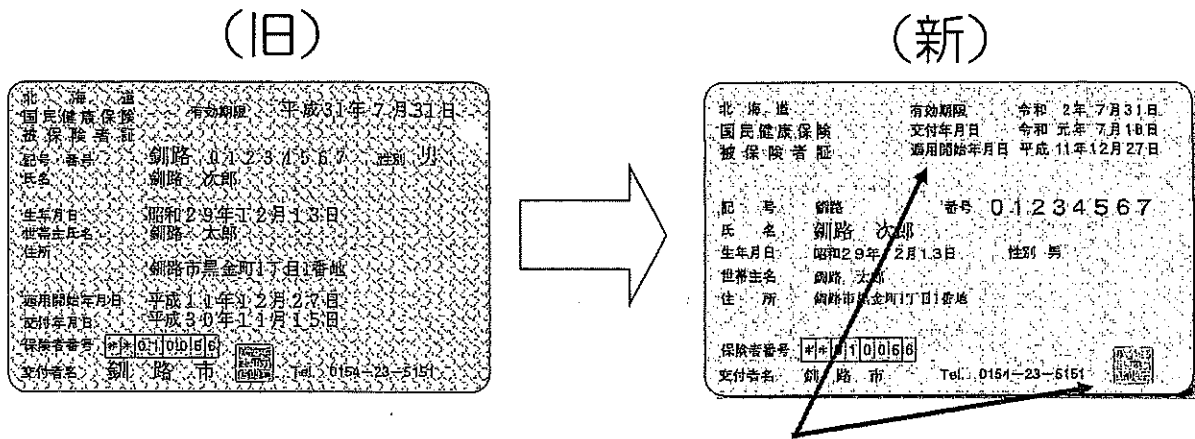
(旧)

北海道
国民健康保険
被保険者証
有効期限 平成31年7月31日
記号 番号 釧路 01234567 性別 男
氏名 釧路 次郎
生年月日 昭和29年12月13日
世帯主氏名 釧路 太郎
住所 釧路市黒金町1丁目1番地
適用開始年月日 平成11年12月27日
交付年月日 平成30年11月15日
保険者番号 ＊＊010066
交付者名 釧路市 Tel. 0154−23−5151

(新)

北海道
国民健康保険
被保険者証
有効期限 令和 2年 7月31日
交付年月日 令和 元年 7月18日
適用開始年月日 平成 11年12月27日
記号 釧路 番号 01234567
氏名 釧路 次郎
生年月日 昭和29年12月13日 性別 男
世帯主名 釧路 太郎
住所 釧路市黒金町1丁目1番地
保険者番号 ＊＊010066
交付者名 釧路市 Tel. 0154−23−5151